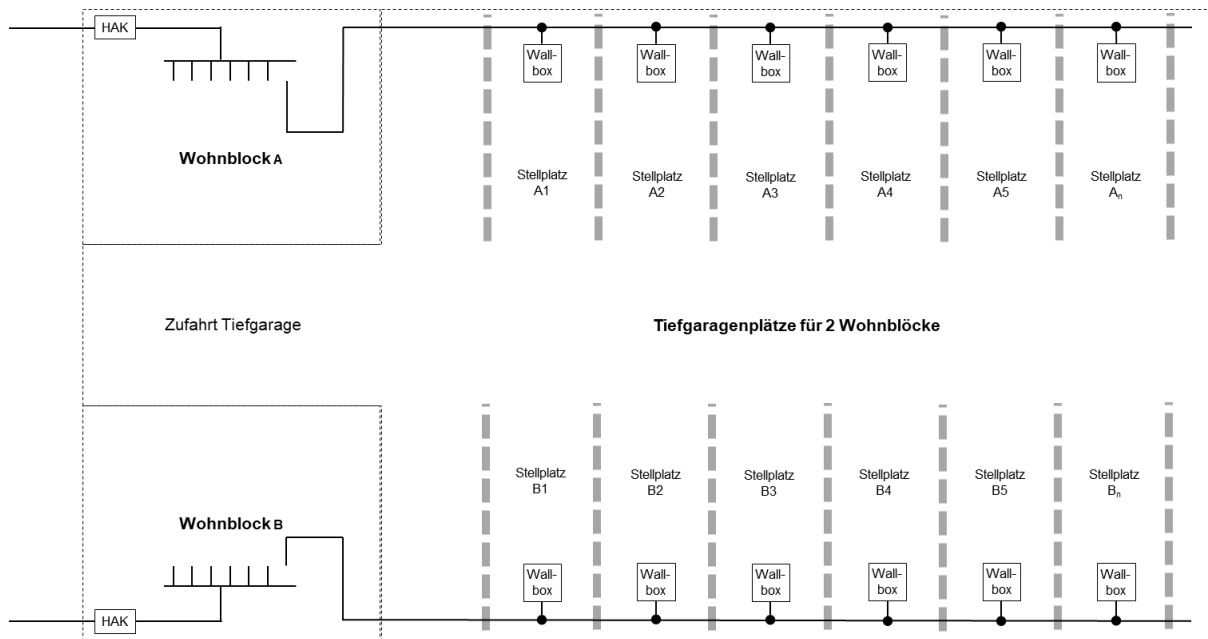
HAK

Wallbox

Wallbox

Wallbox

Wallbox

Wallbox

Wallbox

Wohnblock A

Stellplatz A1

Stellplatz A2

Stellplatz A3

Stellplatz A4

Stellplatz A5

Stellplatz $A_n$

Zufahrt Tiefgarage

Tiefgaragenplätze für 2 Wohnblöcke

Stellplatz B1

Stellplatz B2

Stellplatz B3

Stellplatz B4

Stellplatz B5

Stellplatz $B_n$

Wohnblock B

Wallbox

Wallbox

Wallbox

Wallbox

Wallbox

Wallbox

HAK